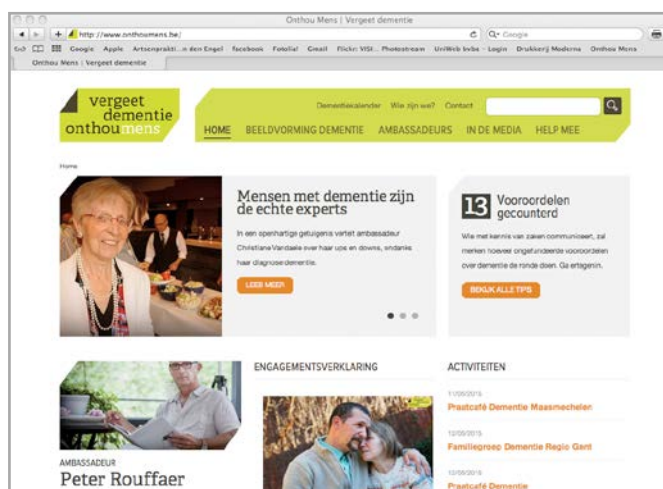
Onthou Mens | Vergeet dementie

http://www.onthoumens.be/

Q· Google

Google Apple Artsenprakti...n den Engel facebook Fotolia! Gmail Flickr: VISI... Photostream UniWeb bvba - Login Drukkerij Moderna Onthou Mens

Onthou Mens | Vergeet dementie

vergeet dementie onthou mens

Dementiekalender Wie zijn we? Contact

HOME BEELDVORMING DEMENTIE AMBASSADEURS IN DE MEDIA HELP MEE

Home

Mensen met dementie zijn de echte experts

In een openhartige getuigenis vertelt ambassadeur Christiane Vandaele over haar ups en downs, sinds haar diagnose dementie.

LEES MEER

13 Vooroordelen gecounterd

Wie met kennis van zaken communiceert, zal merken hoeveel ongefundeerde vooroordelen over dementie de ronde doen. Ga ertegenin.

BEKIJK ALLE TIPS

AMBASSADEUR

Peter Rouffaer

ENGAGEMENTSVERKLARING

ACTIVITEITEN

11/05/2015

Praatcafé Dementie Maasmechelen

12/05/2015

Familiegroep Dementie Regio Gent

12/05/2015

Praatcafé Dementie